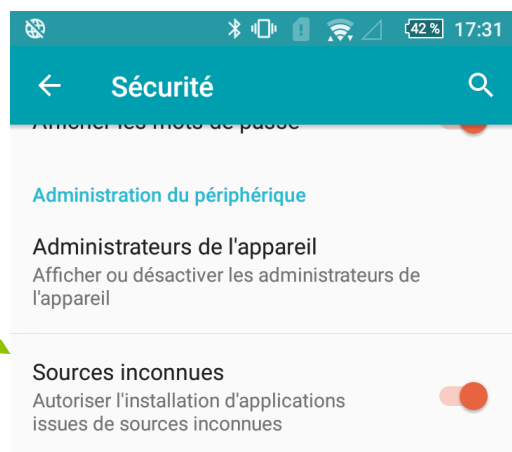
42 % 17:31

Sécurité

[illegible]

Administration du périphérique

Administrateurs de l'appareil
Afficher ou désactiver les administrateurs de l'appareil

Sources inconnues
Autoriser l'installation d'applications issues de sources inconnues